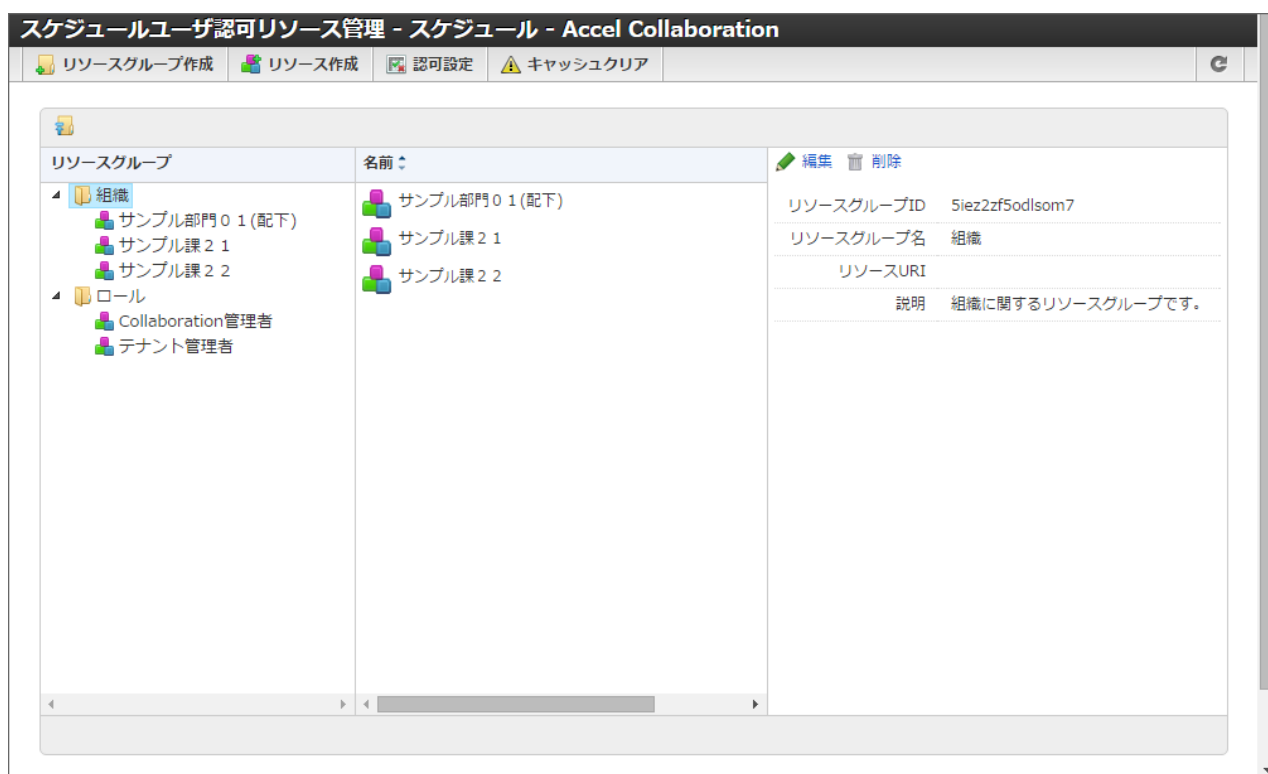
スケジュールユーザ認可リソース管理 - スケジュール - Accel Collaboration

リソースグループ作成 リソース作成 認可設定 キャッシュクリア

リソースグループ

組織
サンプル部門０１(配下)
サンプル課２１
サンプル課２２
ロール
Collaboration管理者
テナント管理者

名前

サンプル部門０１(配下)
サンプル課２１
サンプル課２２

編集 削除

| | |
|---|---|
| リソースグループID | 5iez2zf5odlsom7 |
| リソースグループ名 | 組織 |
| リソースURI | |
| 説明 | 組織に関するリソースグループです。 |